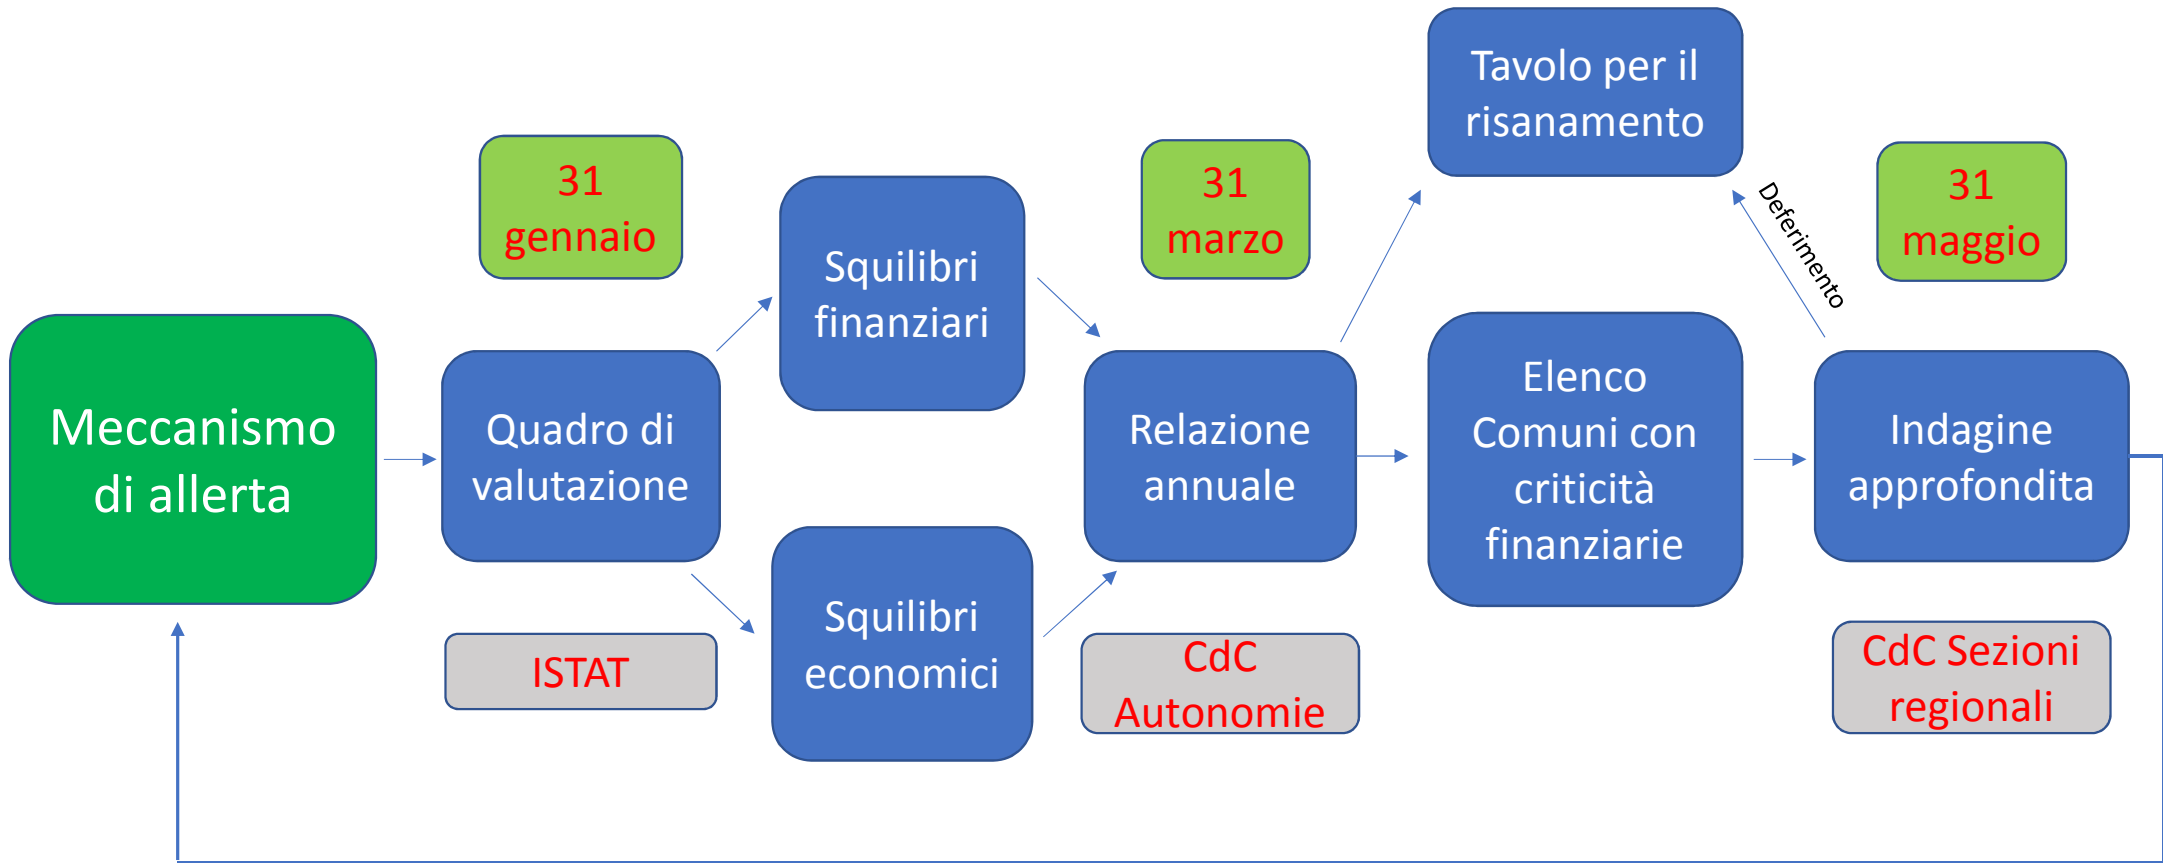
Tavolo per il risanamento

31 gennaio

Squilibri finanziari

31 marzo

Deferimento

31 maggio

Meccanismo di allerta

Quadro di valutazione

Relazione annuale

Elenco Comuni con criticità finanziarie

Indagine approfondita

Squilibri economici

ISTAT

CdC Autonomie

CdC Sezioni regionali